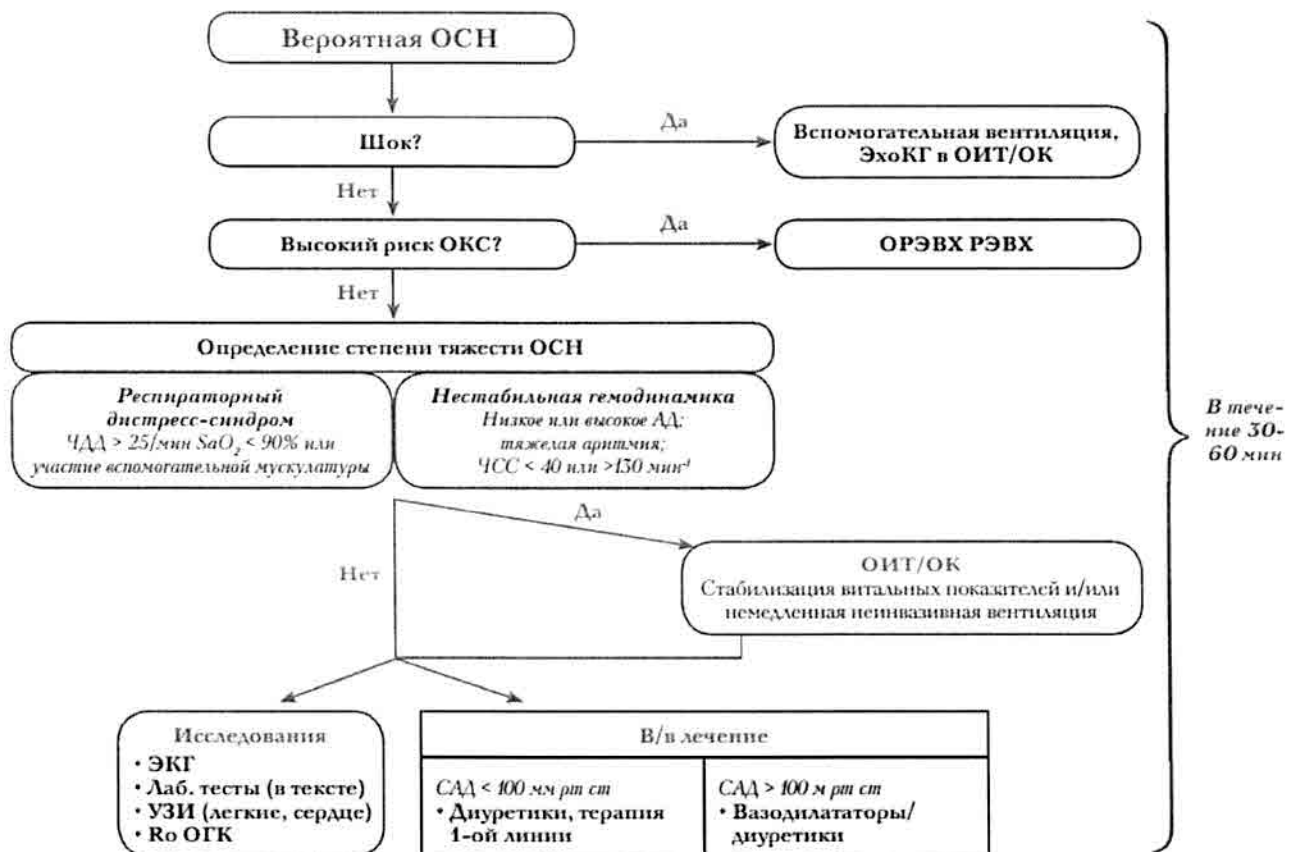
Вероятная ОСН

Шок?

Да

Вспомогательная вентиляция, ЭхоКГ в ОИТ/ОК

Нет

Высокий риск ОКС?

Да

ОРЭВХ РЭВХ

Нет

Определение степени тяжести ОСН

**Респираторный дистресс-синдром**
ЧДД > 25/мин $SaO_2$ < 90% или участие вспомогательной мускулатуры

**Нестабильная гемодинамика**
Низкое или высокое АД;
тяжелая аритмия;
ЧСС < 40 или >130 мин$^{-1}$

Да

Нет

ОИТ/ОК
Стабилизация витальных показателей и/или немедленная неинвазивная вентиляция

Исследования
• ЭКГ
• Лаб. тесты (в тексте)
• УЗИ (легкие, сердце)
• Ro ОГК

В/в лечение

| САД < 100 мм рт ст | САД > 100 м рт ст |
|---|---|
| • Диуретики, терапия 1-ой линии | • Вазодилататоры/ диуретики |

В течение 30-60 мин